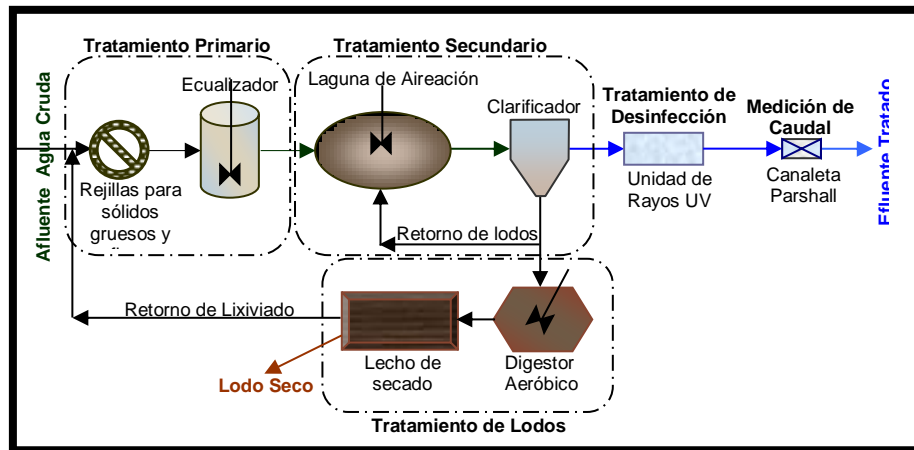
Tratamiento Primario

Tratamiento Secundario

Afluente Agua Cruda

Ecualizador

Laguna de Aireación

Clarificador

Tratamiento de Desinfección

Medición de Caudal

Efluente Tratado

Rejillas para sólidos gruesos y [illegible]

Unidad de Rayos UV

Canaleta Parshall

Retorno de lodos

Retorno de Lixiviado

Lodo Seco

Lecho de secado

Digestor Aeróbico

Tratamiento de Lodos